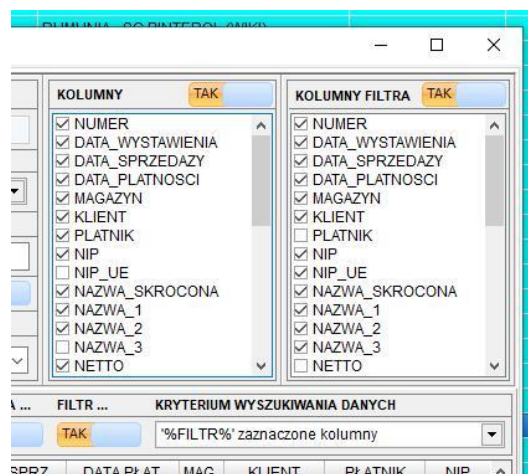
KOLUMNY TAK

☑ NUMER
☑ DATA_WYSTAWIENIA
☑ DATA_SPRZEDAZY
☑ DATA_PLATNOSCI
☑ MAGAZYN
☑ KLIENT
☑ PLATNIK
☑ NIP
☐ NIP_UE
☑ NAZWA_SKROCONA
☑ NAZWA_1
☑ NAZWA_2
☐ NAZWA_3
☑ NETTO

KOLUMNY FILTRA TAK

☑ NUMER
☑ DATA_WYSTAWIENIA
☑ DATA_SPRZEDAZY
☑ DATA_PLATNOSCI
☑ MAGAZYN
☑ KLIENT
☐ PLATNIK
☑ NIP
☑ NIP_UE
☑ NAZWA_SKROCONA
☑ NAZWA_1
☑ NAZWA_2
☑ NAZWA_3
☐ NETTO

A ... FILTR ... KRYTERIUM WYSZUKIWANIA DANYCH

TAK '%FILTR%' zaznaczone kolumny

SPRZ DATA PŁAT MAG KLIENT PŁATNIK NIP